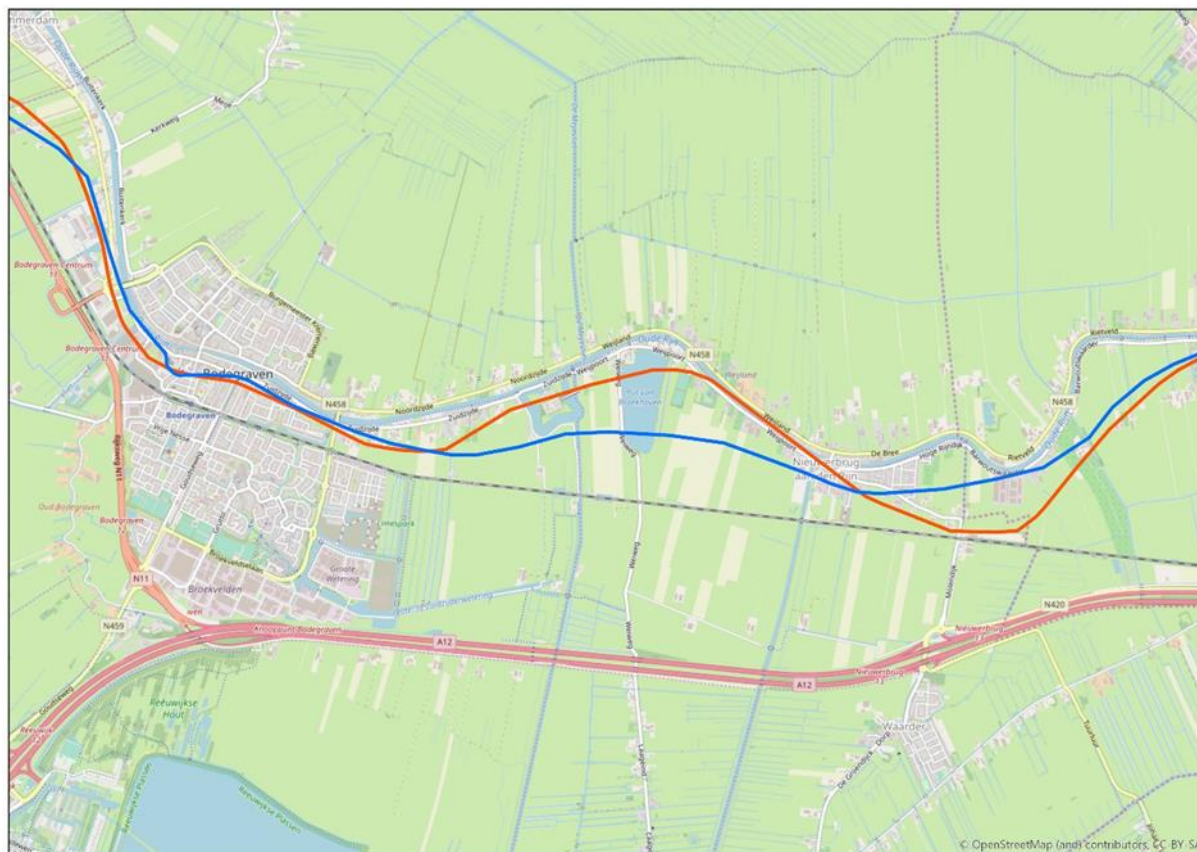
Bodegraven
Bodegraven Centrum
Bodegraven Centrum
N458
Noordzijde
Zuidzijde
Weijland
Oude Rijn
N458
Weijland
Nieuwerbrug aan den Rijn
De Bree
Hoge Rijndijk
Rietveld
N458
Rietveld
Oud Bodegraven
Bodegraven
N11
Broekveld
Groote Wetering
N459
Knooppunt Bodegraven
A12
A12
N420
Nieuwerbrug
Nieuwerbrug
Waarder
Reeuwijkse Hout
Reeuwijkse Plassen
Weiweg
Milandsweg
Burgemeester Kortelandlaan
Goudseweg
© OpenStreetMap (and) contributors, CC BY-S